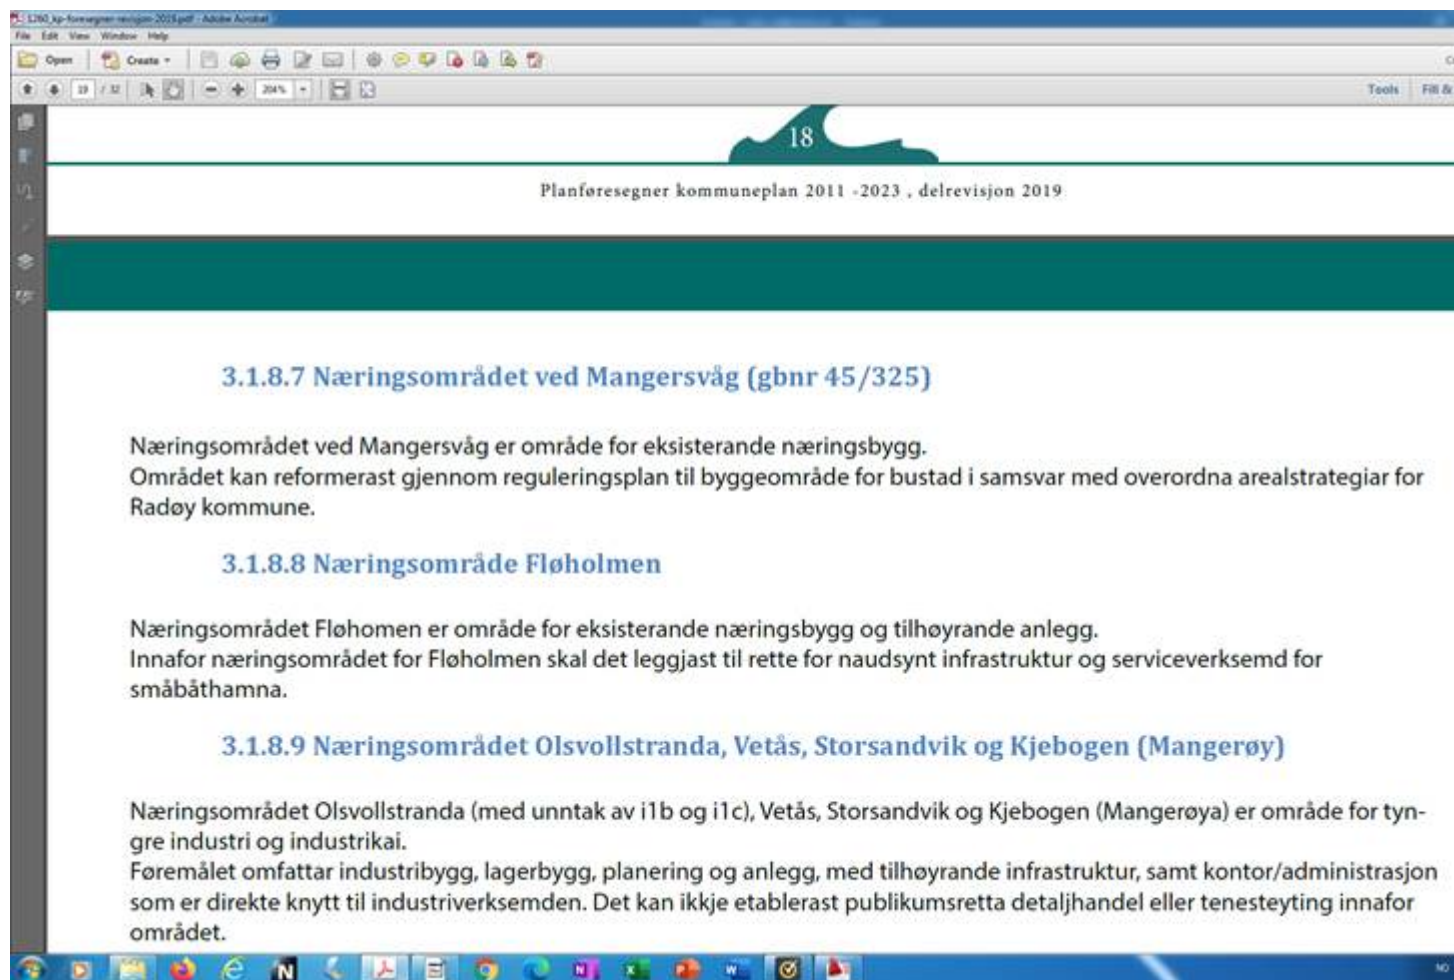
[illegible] - Adobe Acrobat
File Edit View Window Help
Open Create
19 / 32 204%
Tools Fill &

18

Planføresegner kommuneplan 2011 -2023 , delrevisjon 2019

3.1.8.7 Næringsområdet ved Mangersvåg (gbnr 45/325)

Næringsområdet ved Mangersvåg er område for eksisterande næringsbygg.
Området kan reformerast gjennom reguleringsplan til byggeområde for bustad i samsvar med overordna arealstrategiar for Radøy kommune.

3.1.8.8 Næringsområde Fløholmen

Næringsområdet Fløhomen er område for eksisterande næringsbygg og tilhøyrande anlegg.
Innafor næringsområdet for Fløholmen skal det leggjast til rette for naudsynt infrastruktur og serviceverksemd for småbåthamna.

3.1.8.9 Næringsområdet Olsvollstranda, Vetås, Storsandvik og Kjebogen (Mangerøy)

Næringsområdet Olsvollstranda (med unntak av i1b og i1c), Vetås, Storsandvik og Kjebogen (Mangerøya) er område for tyngre industri og industrikai.
Føremålet omfattar industribygg, lagerbygg, planering og anlegg, med tilhøyrande infrastruktur, samt kontor/administrasjon som er direkte knytt til industriverksemden. Det kan ikkje etablerast publikumsretta detaljhandel eller tenesteyting innafor området.